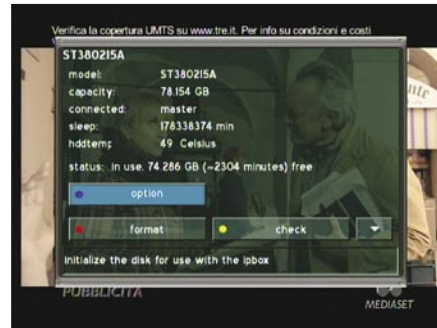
Verifica la copertura UMTS su www.tre.it. Per info su condizioni e costi

ST380215A

| | |
|---|---|
| model: | ST380215A |
| capacity: | 78.154 GB |
| connected: | master |
| sleep: | 178338374 min |
| hddtemp: | 49 Celsius |

status: in use, 74.286 GB (~2304 minutes) free

option

format

check

initialize the disk for use with the ipbox

PUBBLICITÀ

MEDIASET